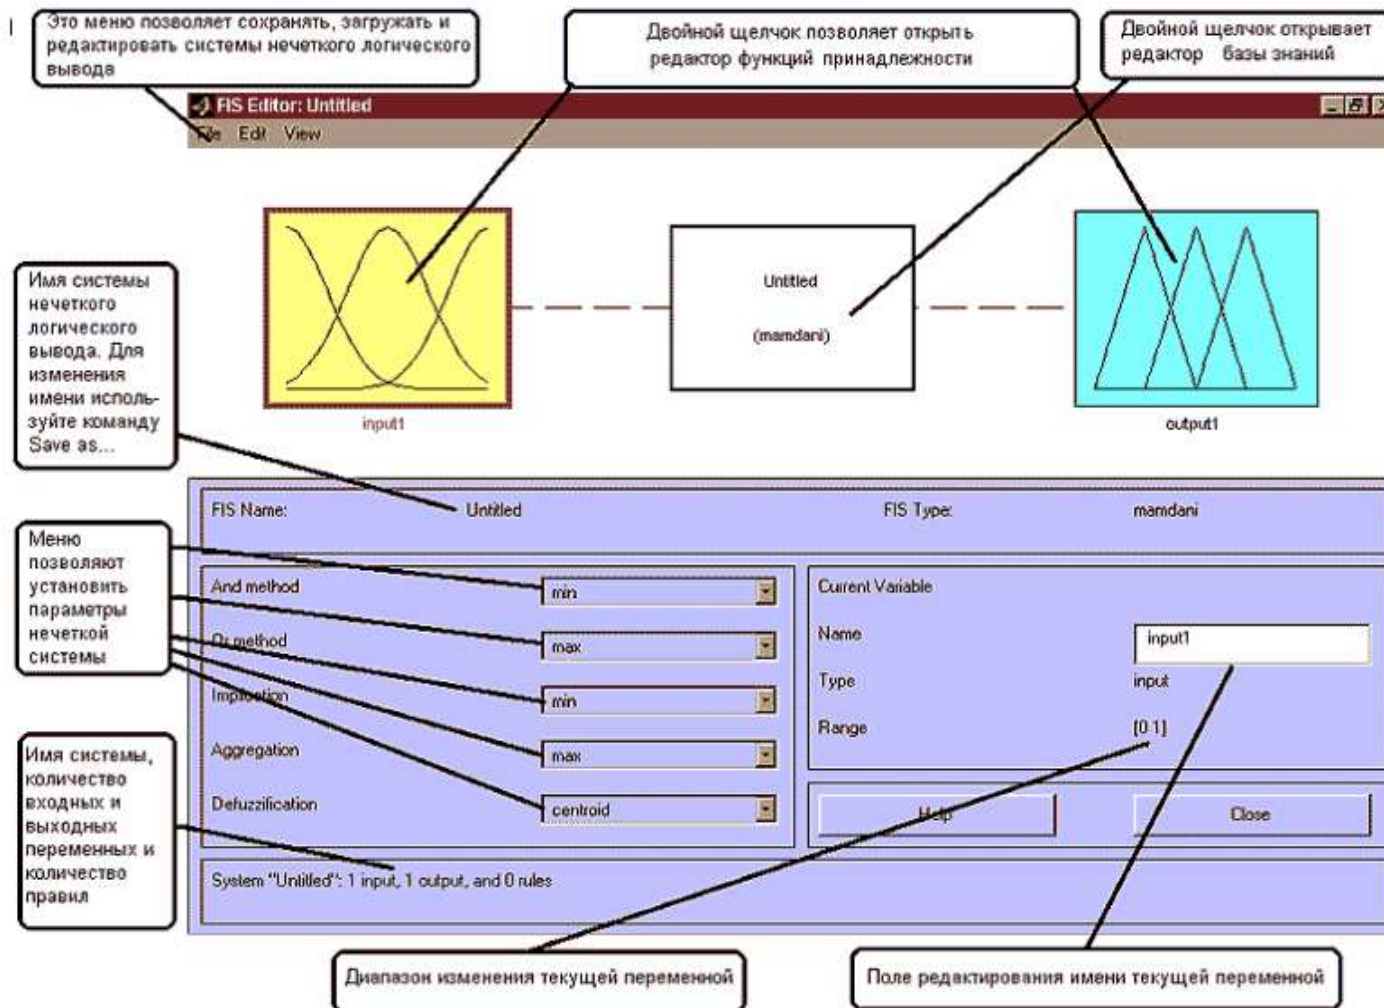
Это меню позволяет сохранять, загружать и редактировать системы нечеткого логического вывода

Двойной щелчок позволяет открыть редактор функций принадлежности

Двойной щелчок открывает редактор базы знаний

FIS Editor: Untitled

File Edit View

Untitled

(mamdani)

input1

output1

Имя системы нечеткого логического вывода. Для изменения имени используйте команду Save as...

FIS Name: Untitled

FIS Type: mamdani

Меню позволяют установить параметры нечеткой системы

And method min

Or method max

Implication min

Aggregation max

Defuzzification centroid

Current Variable

Name input1

Type input

Range [0 1]

Help

Close

Имя системы, количество входных и выходных переменных и количество правил

System "Untitled": 1 input, 1 output, and 0 rules

Диапазон изменения текущей переменной

Поле редактирования имени текущей переменной